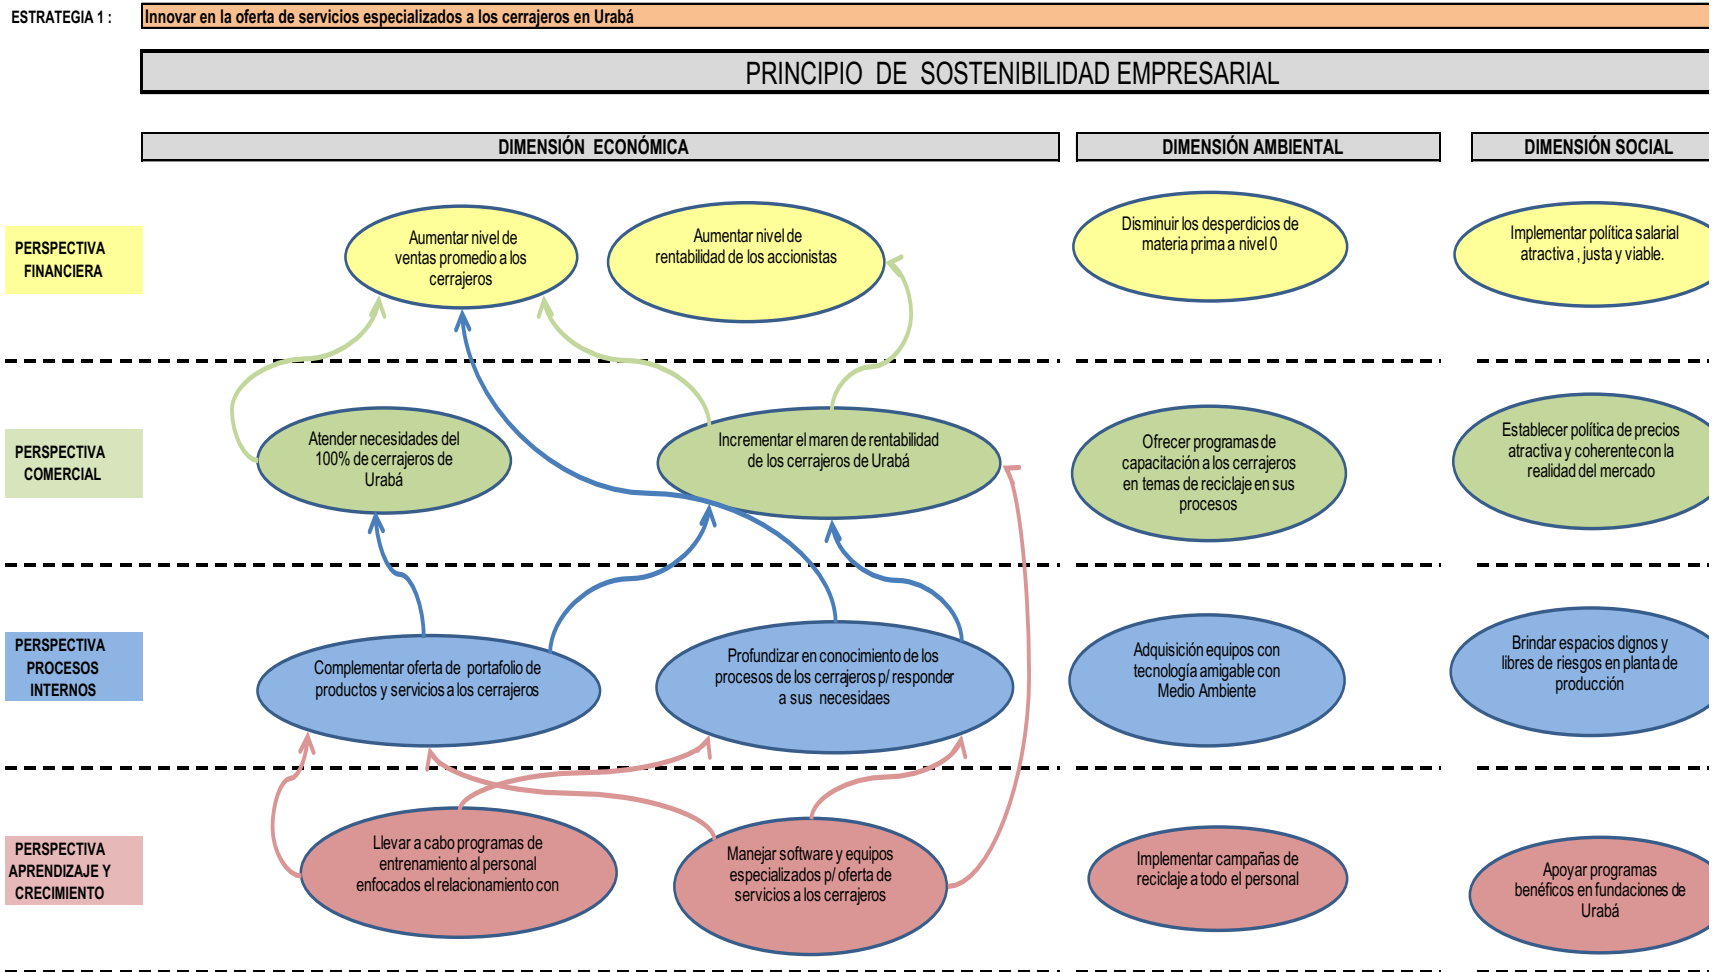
ESTRATEGIA 1 : Innovar en la oferta de servicios especializados a los cerrajeros en Urabá

PRINCIPIO DE SOSTENIBILIDAD EMPRESARIAL

DIMENSIÓN ECONÓMICA

DIMENSIÓN AMBIENTAL

DIMENSIÓN SOCIAL

PERSPECTIVA FINANCIERA

Aumentar nivel de ventas promedio a los cerrajeros

Aumentar nivel de rentabilidad de los accionistas

Disminuir los desperdicios de materia prima a nivel 0

Implementar política salarial atractiva , justa y viable.

PERSPECTIVA COMERCIAL

Atender necesidades del 100% de cerrajeros de Urabá

Incrementar el maren de rentabilidad de los cerrajeros de Urabá

Ofrecer programas de capacitación a los cerrajeros en temas de reciclaje en sus procesos

Establecer política de precios atractiva y coherente con la realidad del mercado

PERSPECTIVA PROCESOS INTERNOS

Complementar oferta de portafolio de productos y servicios a los cerrajeros

Profundizar en conocimiento de los procesos de los cerrajeros p/ responder a sus necesidades

Adquisición equipos con tecnología amigable con Medio Ambiente

Brindar espacios dignos y libres de riesgos en planta de producción

PERSPECTIVA APRENDIZAJE Y CRECIMIENTO

Llevar a cabo programas de entrenamiento al personal enfocados el relacionamiento con

Manejar software y equipos especializados p/ oferta de servicios a los cerrajeros

Implementar campañas de reciclaje a todo el personal

Apoyar programas benéficos en fundaciones de Urabá